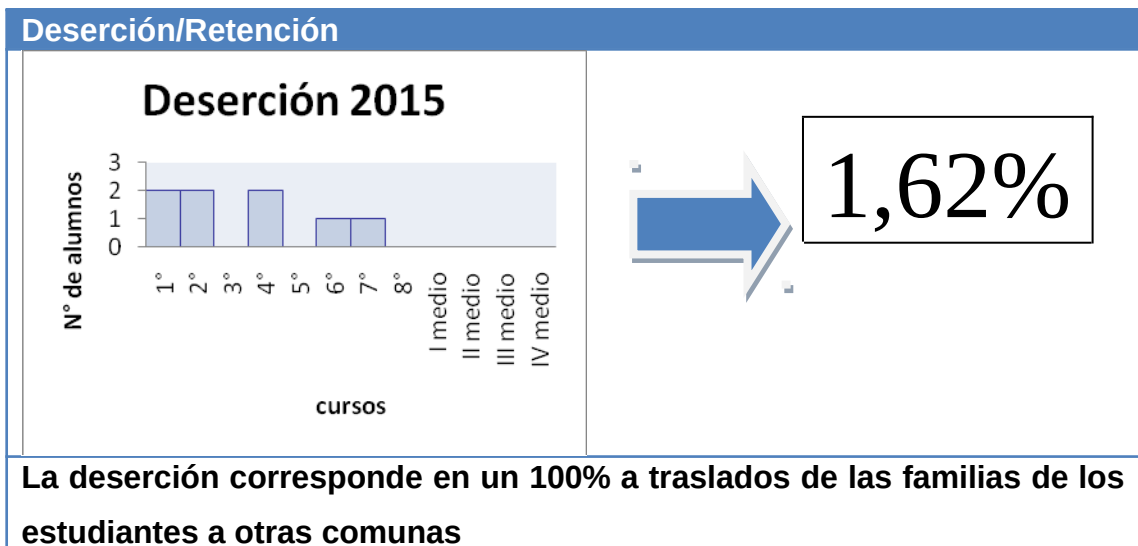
Deserción/Retención

Deserción 2015

N° de alumnos

3
2
1
0

1°
2°
3°
4°
5°
6°
7°
8°
I medio
II medio
III medio
IV medio

cursos

1,62%

La deserción corresponde en un 100% a traslados de las familias de los estudiantes a otras comunas